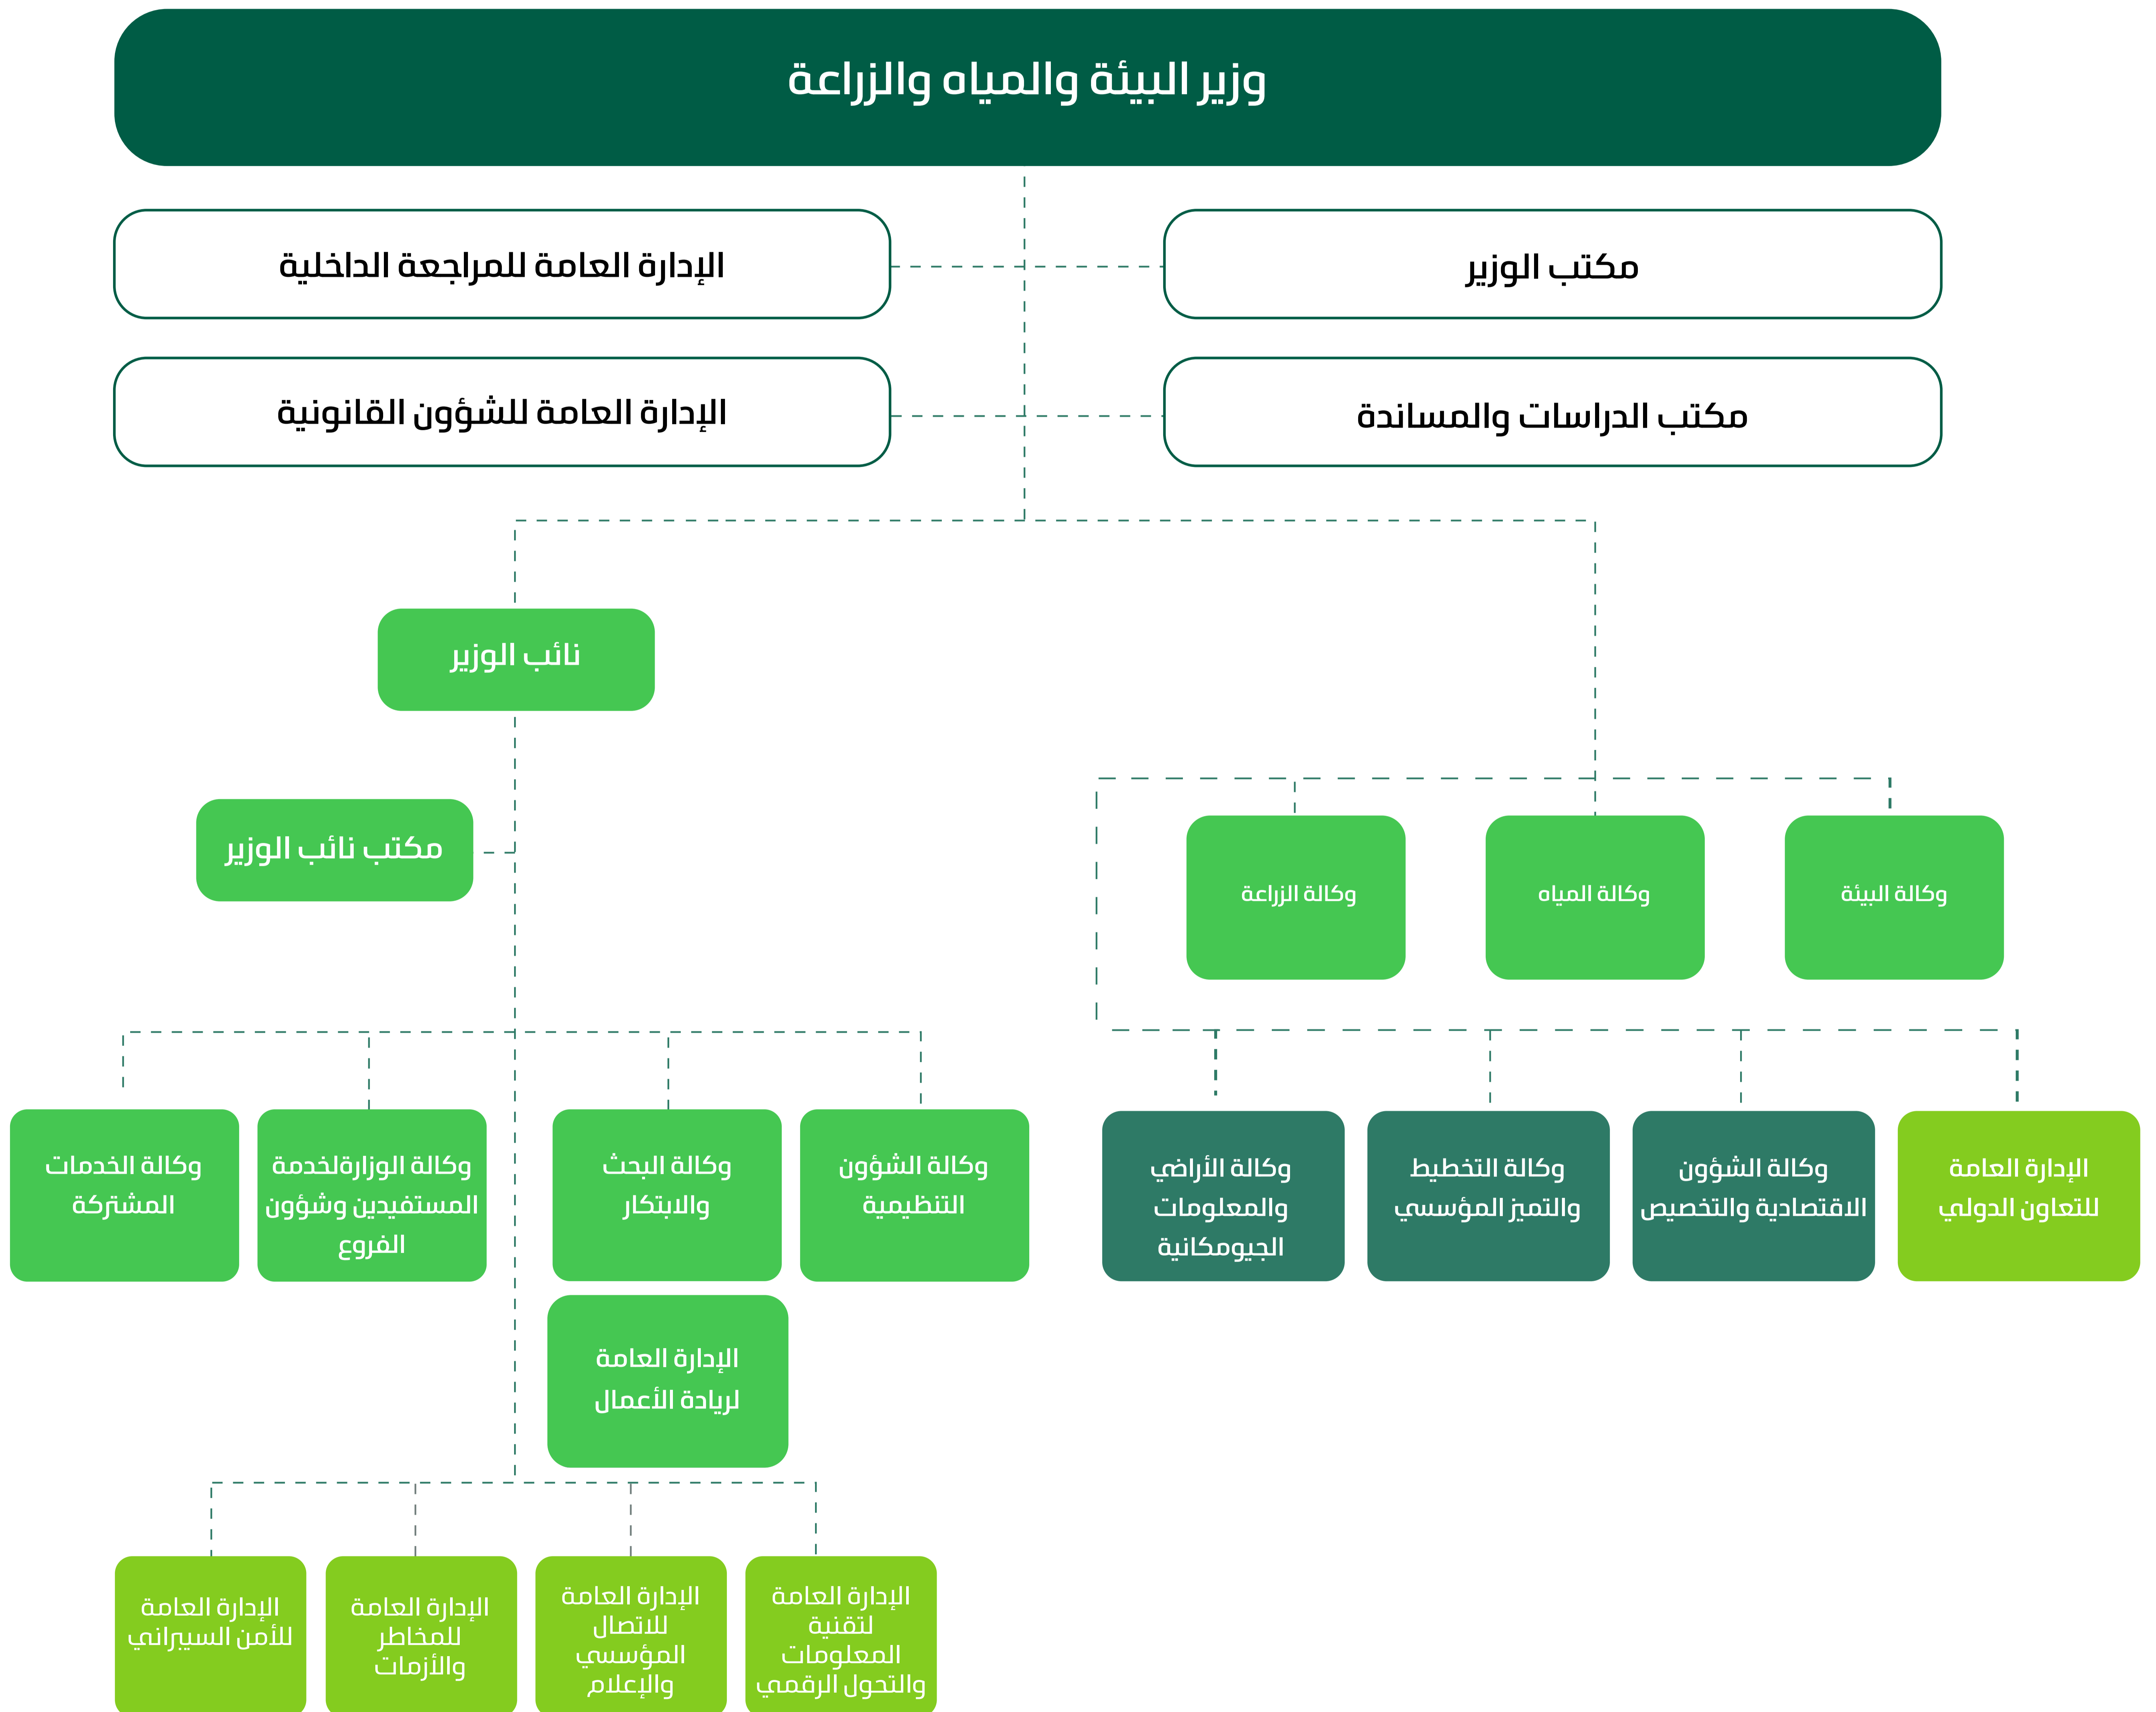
وزير البيئة والمياه والزراعة

مكتب الوزير

الإدارة العامة للمراجعة الداخلية

مكتب الدراسات والمساندة

الإدارة العامة للشؤون القانونية

نائب الوزير

مكتب نائب الوزير

وكالة البيئة

وكالة المياه

وكالة الزراعة

الإدارة العامة للتعاون الدولي

وكالة الشؤون الاقتصادية والتخصيص

وكالة التخطيط والتميز المؤسسي

وكالة الأراضي والمعلومات الجيومكانية

وكالة الشؤون التنظيمية

وكالة البحث والابتكار

وكالة الوزارةلخدمة المستفيدين وشؤون الفروع

وكالة الخدمات المشتركة

الإدارة العامة لريادة الأعمال

الإدارة العامة لتقنية المعلومات والتحول الرقمي

الإدارة العامة للاتصال المؤسسي والإعلام

الإدارة العامة للمخاطر والأزمات

الإدارة العامة للأمن السيبراني